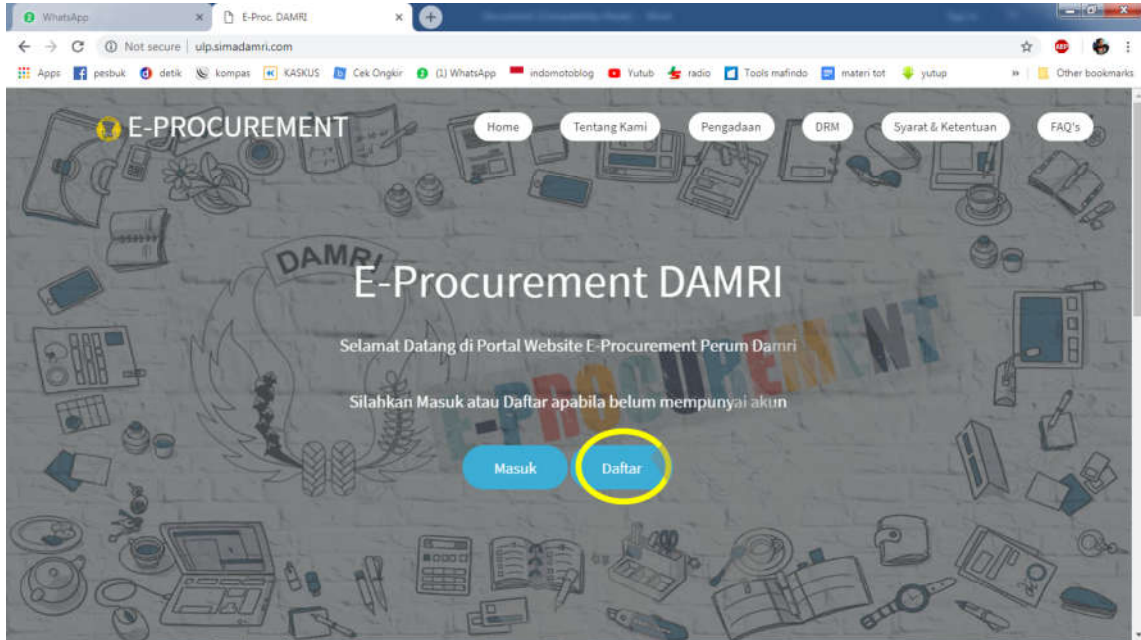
WhatsApp
E-Proc. DAMRI
Not secure | ulp.simadamri.com
Apps pesbuk detik kompas KASKUS Cek Ongkir (1) WhatsApp indomotoblog Yutub radio Tools mafindo materi tot yutup
Other bookmarks

E-PROCUREMENT
Home
Tentang Kami
Pengadaan
DRM
Syarat & Ketentuan
FAQ's

DAMRI
E-Procurement DAMRI
E-PROCUREMENT

Selamat Datang di Portal Website E-Procurement Perum Damri

Silahkan Masuk atau Daftar apabila belum mempunyai akun

Masuk
Daftar